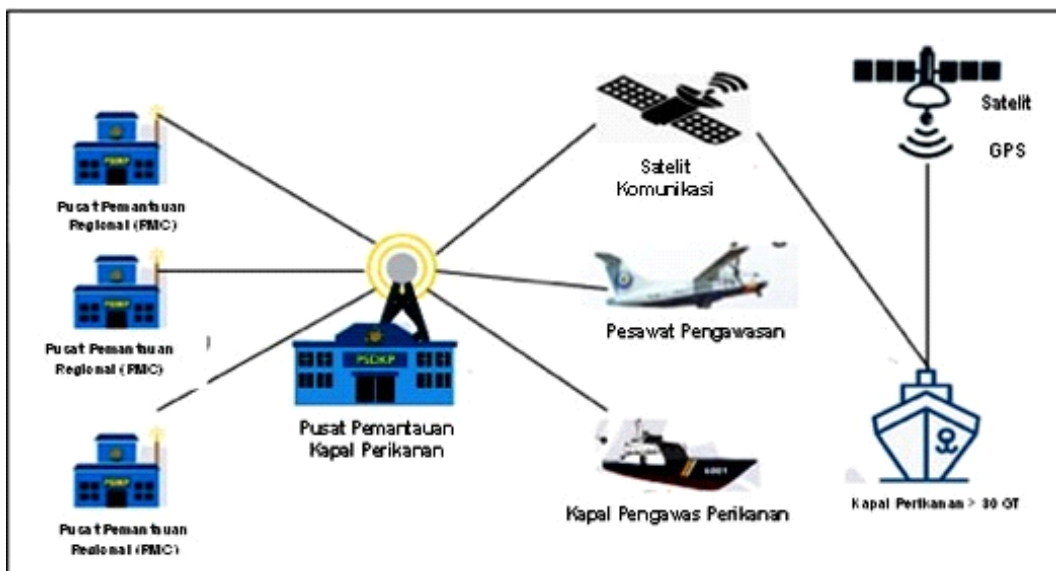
PSDKP

Pusat Pemantauan Regional (PMC)

PSDKP

Pusat Pemantauan Regional (PMC)

PSDKP

Pusat Pemantauan Regional (PMC)

PSDKP

Pusat Pemantauan Kapal Perikanan

Satelit Komunikasi

Pesawat Pengawasan

Kapal Pengawas Perikanan

Satelit

GPS

Kapal Perikanan > 30 GT